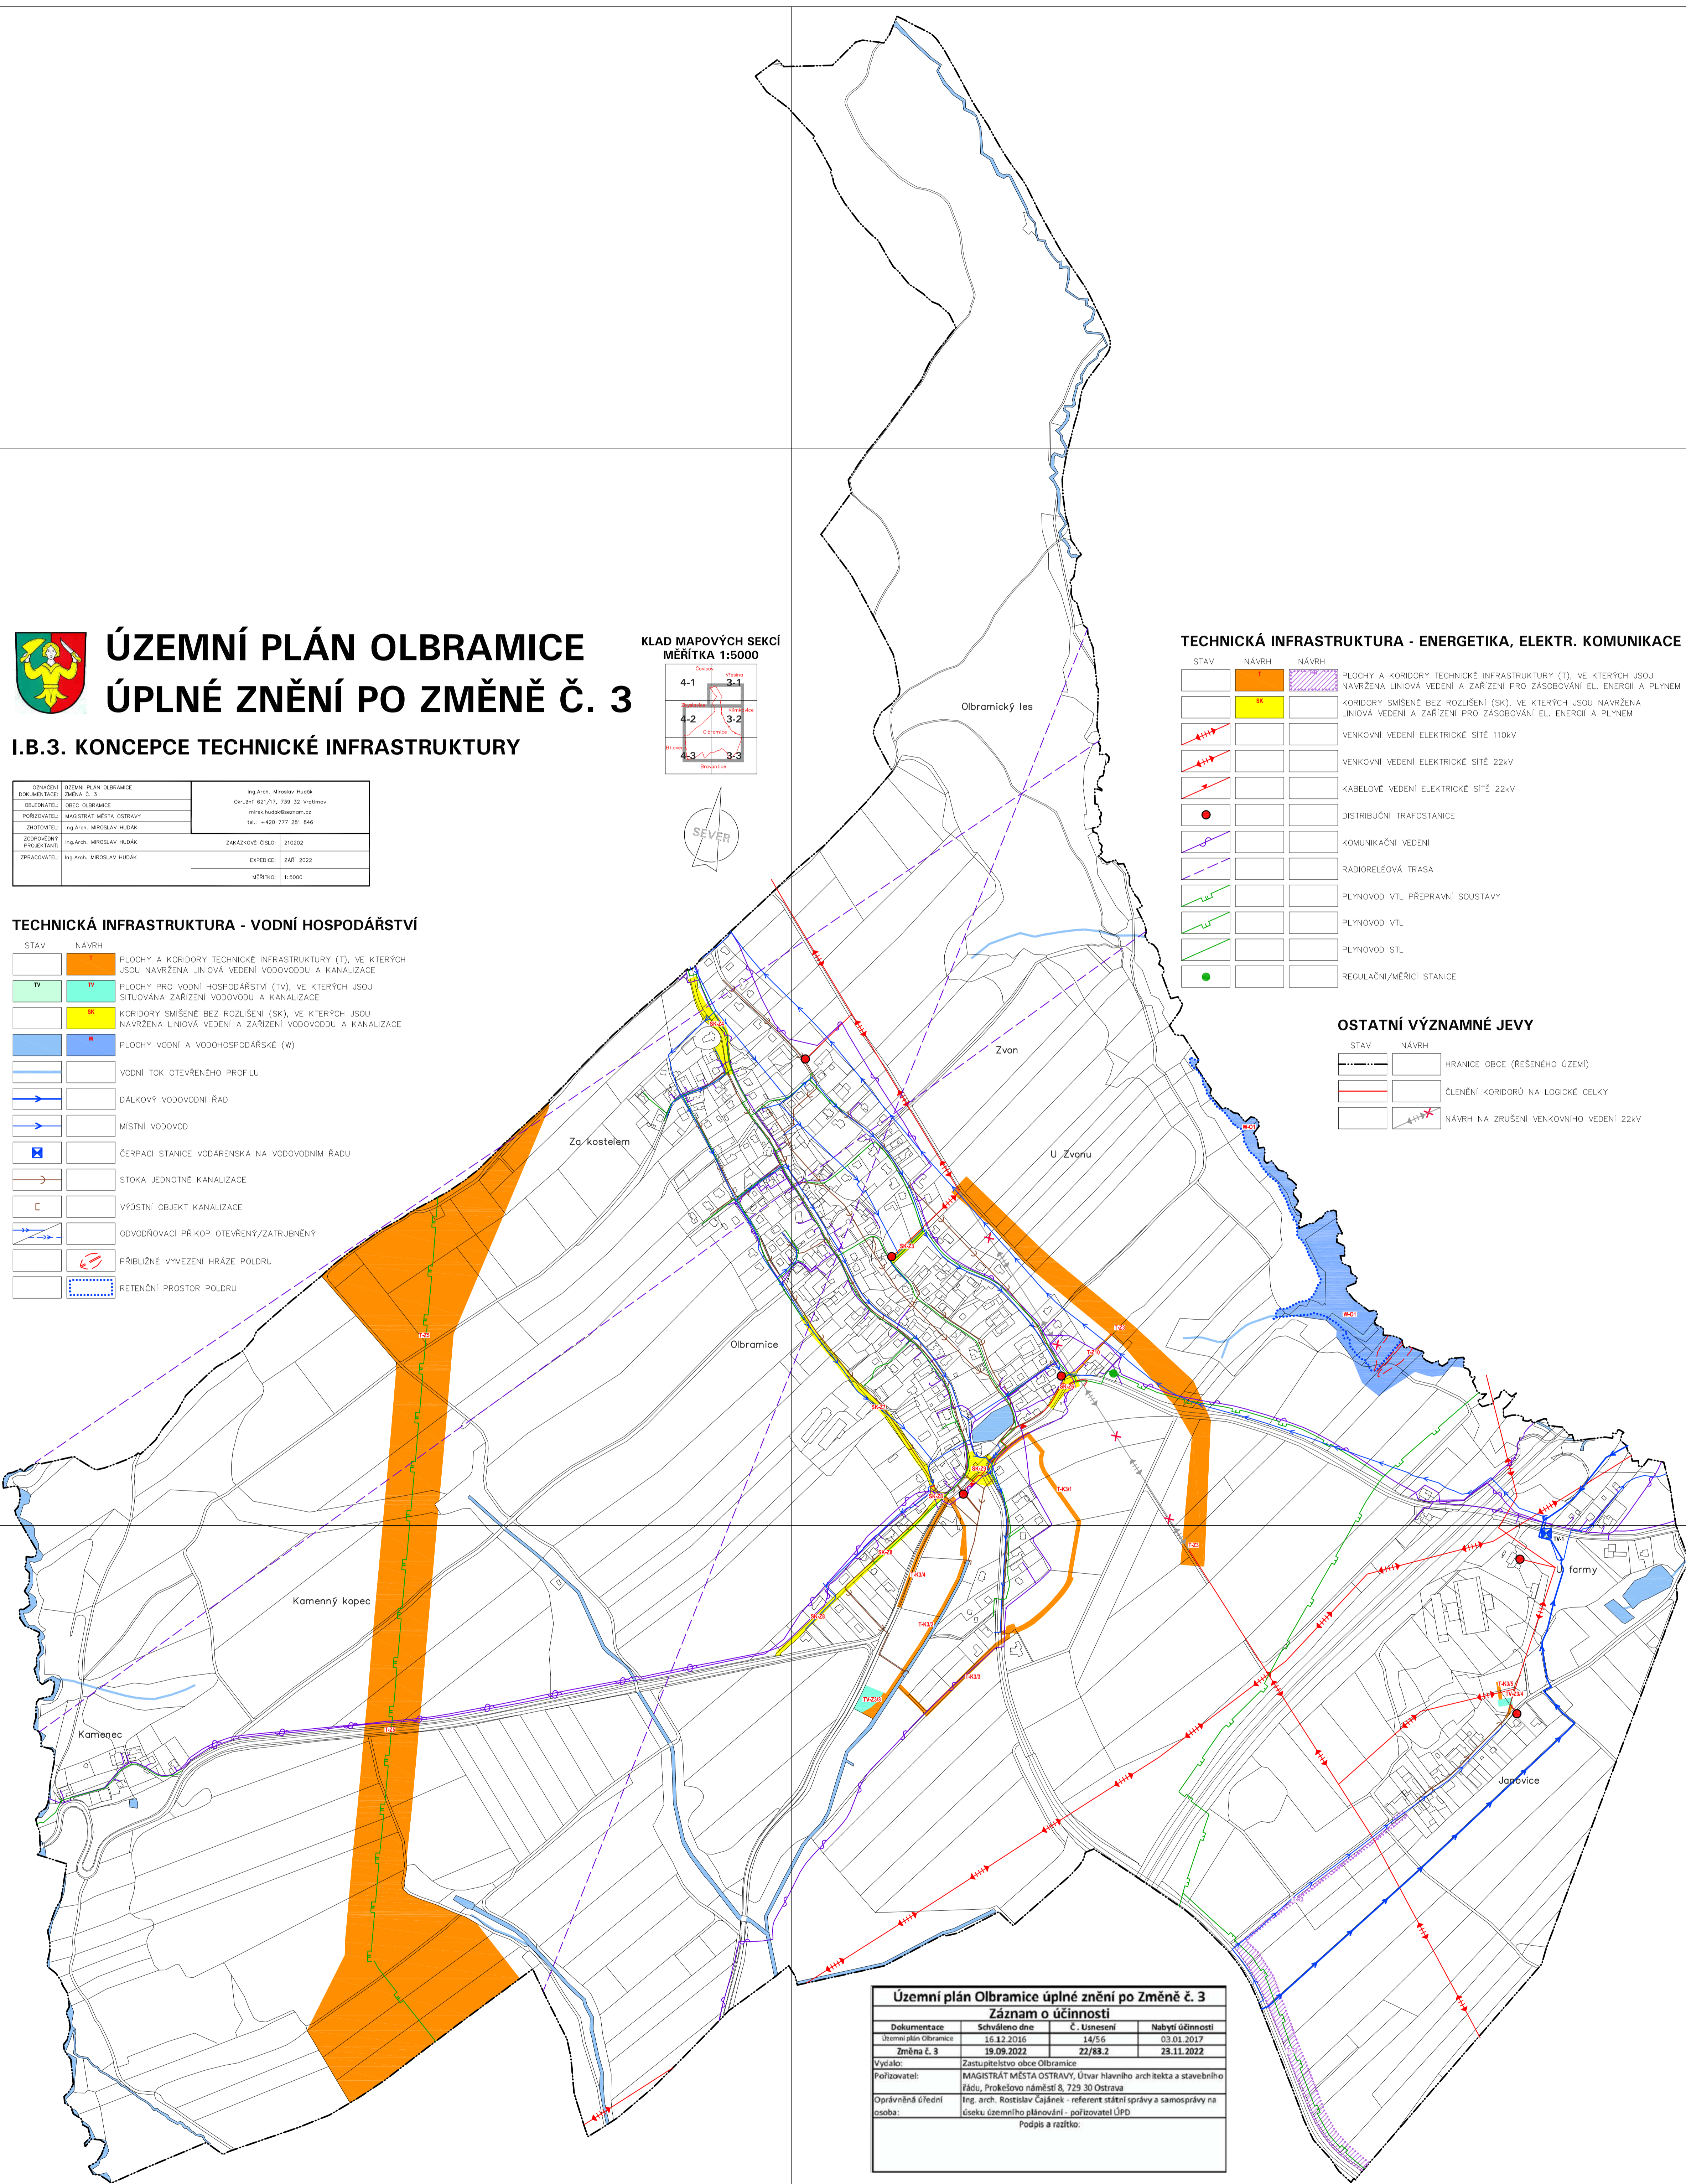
ÚZEMNÍ PLÁN OLBRAMICE
ÚPLNÉ ZNĚNÍ PO ZMĚNĚ Č. 3

I.B.3. KONCEPCE TECHNICKÉ INFRASTRUKTURY

| OZNAČENÍ DOKUMENTACE: | ÚZEMNÍ PLÁN OLBRAMICE ZMĚNA Č. 3 | Ing.Arch. Miroslav Hudák Okružní 621/17, 739 32 Vratimov mirek.hudak@seznam.cz tel.: +420 777 281 846 |
|---|---|---|
| OBJEDNATEL: | OBEC OLBRAMICE | |
| POŘIZOVATEL: | MAGISTRÁT MĚSTA OSTRAVY | |
| ZHOTOVITEL: | Ing.Arch. MIROSLAV HUDÁK | |
| ZODPOVĚDNÝ PROJEKTANT: | Ing.Arch. MIROSLAV HUDÁK | ZAKÁZKOVÉ ČÍSLO: 210202 |
| ZPRACOVATEL: | Ing.Arch. MIROSLAV HUDÁK | EXPEDICE: ZÁŘÍ 2022 |
| | | MĚŘÍTKO: 1:5000 |

KLAD MAPOVÝCH SEKCÍ
MĚŘÍTKA 1:5000
4-1 3-1 4-2 3-2 4-3 3-3
Čavisov Věšina Klimkovice Olbramice Bílovec Bravantice

SEVER

TECHNICKÁ INFRASTRUKTURA - VODNÍ HOSPODÁŘSTVÍ
STAV NÁVRH
T PLOCHY A KORIDORY TECHNICKÉ INFRASTRUKTURY (T), VE KTERÝCH JSOU NAVRŽENA LINIOVÁ VEDENÍ VODOVODDU A KANALIZACE
TV TV PLOCHY PRO VODNÍ HOSPODÁŘSTVÍ (TV), VE KTERÝCH JSOU SITUOVÁNA ZAŘÍZENÍ VODOVODU A KANALIZACE
SK KORIDORY SMÍŠENÉ BEZ ROZLIŠENÍ (SK), VE KTERÝCH JSOU NAVRŽENA LINIOVÁ VEDENÍ A ZAŘÍZENÍ VODOVODDU A KANALIZACE
W PLOCHY VODNÍ A VODOHOSPODÁŘSKÉ (W)
VODNÍ TOK OTEVŘENÉHO PROFILU
DÁLKOVÝ VODOVODNÍ ŘAD
MÍSTNÍ VODOVOD
ČERPACÍ STANICE VODÁRENSKÁ NA VODOVODNÍM ŘADU
STOKA JEDNOTNÉ KANALIZACE
VÝÚSTNÍ OBJEKT KANALIZACE
ODVODŇOVACÍ PŘÍKOP OTEVŘENÝ/ZATRUBNĚNÝ
PŘIBLIŽNÉ VYMEZENÍ HRÁZE POLDRU
RETENČNÍ PROSTOR POLDRU

TECHNICKÁ INFRASTRUKTURA - ENERGETIKA, ELEKTR. KOMUNIKACE
STAV NÁVRH NÁVRH
T PLOCHY A KORIDORY TECHNICKÉ INFRASTRUKTURY (T), VE KTERÝCH JSOU NAVRŽENA LINIOVÁ VEDENÍ A ZAŘÍZENÍ PRO ZÁSOBOVÁNÍ EL. ENERGIÍ A PLYNEM
SK KORIDORY SMÍŠENÉ BEZ ROZLIŠENÍ (SK), VE KTERÝCH JSOU NAVRŽENA LINIOVÁ VEDENÍ A ZAŘÍZENÍ PRO ZÁSOBOVÁNÍ EL. ENERGIÍ A PLYNEM
VENKOVNÍ VEDENÍ ELEKTRICKÉ SÍTĚ 110kV
VENKOVNÍ VEDENÍ ELEKTRICKÉ SÍTĚ 22kV
KABELOVÉ VEDENÍ ELEKTRICKÉ SÍTĚ 22kV
DISTRIBUČNÍ TRAFOSTANICE
KOMUNIKAČNÍ VEDENÍ
RADIORELÉOVÁ TRASA
PLYNOVOD VTL PŘEPRAVNÍ SOUSTAVY
PLYNOVOD VTL
PLYNOVOD STL
REGULAČNÍ/MĚŘÍCÍ STANICE

OSTATNÍ VÝZNAMNÉ JEVY
STAV NÁVRH
HRANICE OBCE (ŘEŠENÉHO ÚZEMÍ)
ČLENĚNÍ KORIDORŮ NA LOGICKÉ CELKY
NÁVRH NA ZRUŠENÍ VENKOVNÍHO VEDENÍ 22kV

Olbramický les
Zvon
U Zvonu
Za kostelem
Olbramice
Kamenný kopec
Kamenec
U farmy
Janovice
W-O1 W-O1 T-K3/1 T-K3/4 T-K3/2 T-K3/3 T-K3/5 TV-Z3/1 TV-Z3/4 TV-1 SK-Z3

Územní plán Olbramice úplné znění po Změně č. 3
Záznam o účinnosti

| Dokumentace | Schváleno dne | Č. Usnesení | Nabytí účinnosti |
|---|---|---|---|
| Územní plán Olbramice | 16.12.2016 | 14/56 | 03.01.2017 |
| Změna č. 3 | 19.09.2022 | 22/83.2 | 23.11.2022 |

Vydalo: Zastupitelstvo obce Olbramice
Pořizovatel: MAGISTRÁT MĚSTA OSTRAVY, Útvar hlavního architekta a stavebního řádu, Prokešovo náměstí 8, 729 30 Ostrava
Oprávněná úřední osoba: Ing. arch. Rostislav Čajánek - referent státní správy a samosprávy na úseku územního plánování - pořizovatel ÚPD
Podpis a razítko: